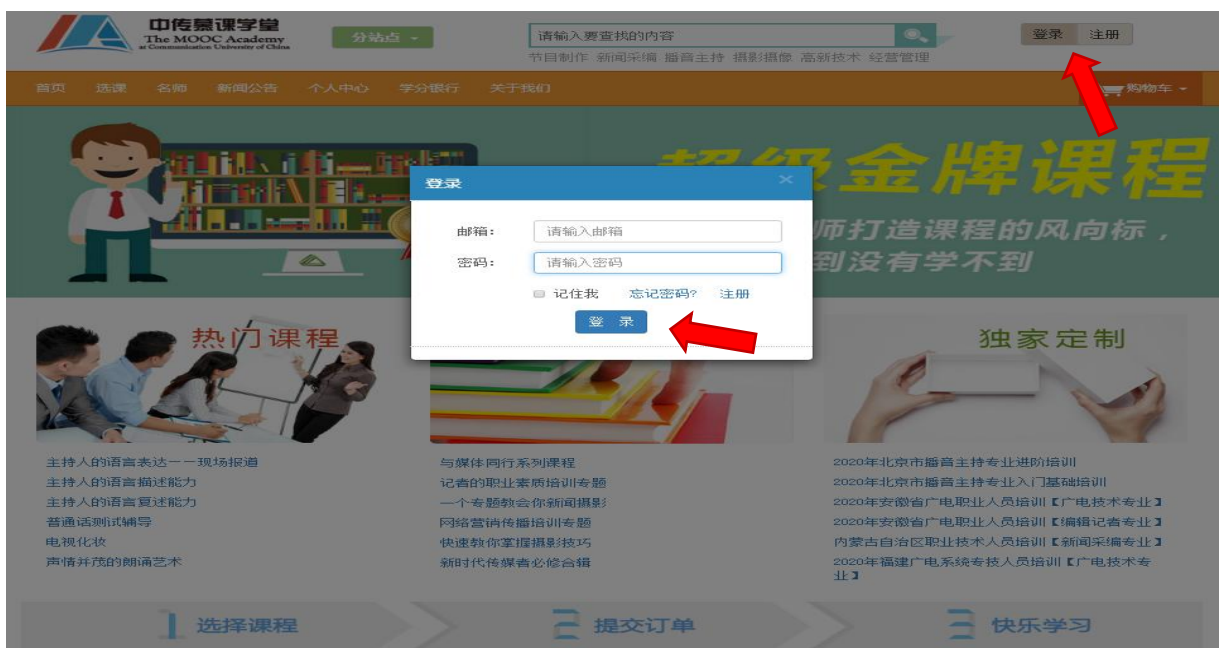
中传慕课学堂
The MOOC Academy
at Communication University of China

分站点

请输入要查找的内容

节目制作 新闻采编 播音主持 摄影摄像 高新技术 经营管理

登录 注册

首页 选课 名师 新闻公告 个人中心 学分银行 关于我们

购物车

超级金牌课程

师打造课程的风向标，
到没有学不到

登录

×

邮箱： 请输入邮箱

密码： 请输入密码

记住我 忘记密码? 注册

登 录

热门课程

独家定制

主持人的语言表达——现场报道
主持人的语言描述能力
主持人的语言复述能力
普通话测试辅导
电视化妆
声情并茂的朗诵艺术

与媒体同行系列课程
记者的职业素质培训专题
一个专题教会你新闻摄影
网络营销传播培训专题
快速教你掌握摄影技巧
新时代传媒者必修合辑

2020年北京市播音主持专业进阶培训
2020年北京市播音主持专业入门基础培训
2020年安徽省广电职业人员培训【广电技术专业】
2020年安徽省广电职业人员培训【编辑记者专业】
内蒙古自治区职业技术人员培训【新闻采编专业】
2020年福建广电系统专技人员培训【广电技术专业】

1 选择课程
2 提交订单
3 快乐学习